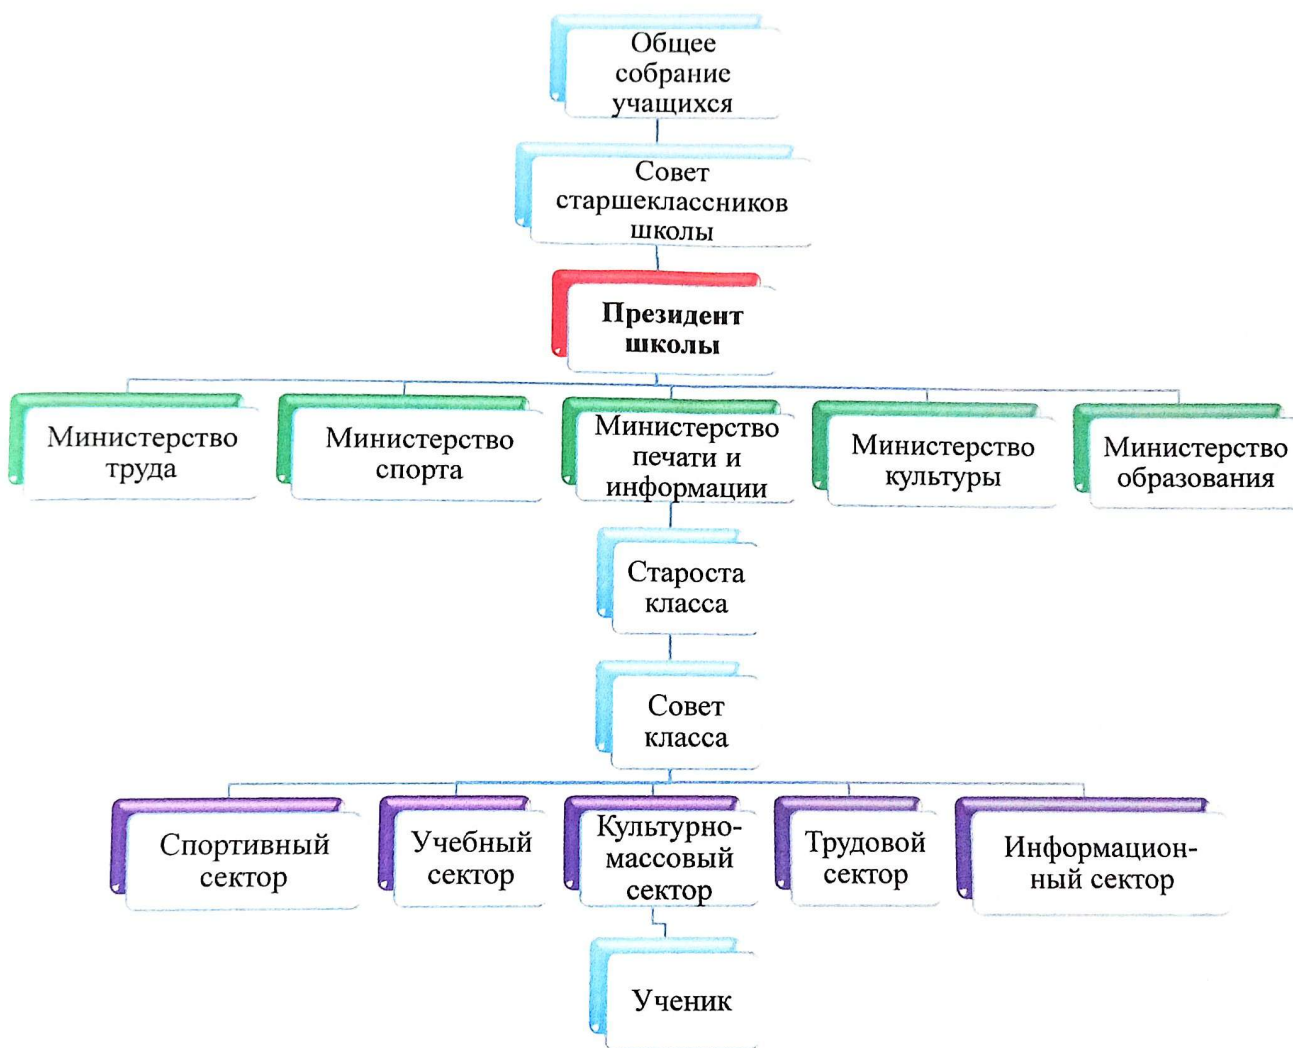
Общее собрание учащихся

Совет старшеклассников школы

**Президент школы**

Министерство труда

Министерство спорта

Министерство печати и информации

Министерство культуры

Министерство образования

Староста класса

Совет класса

Спортивный сектор

Учебный сектор

Культурно-массовый сектор

Трудовой сектор

Информационный сектор

Ученик